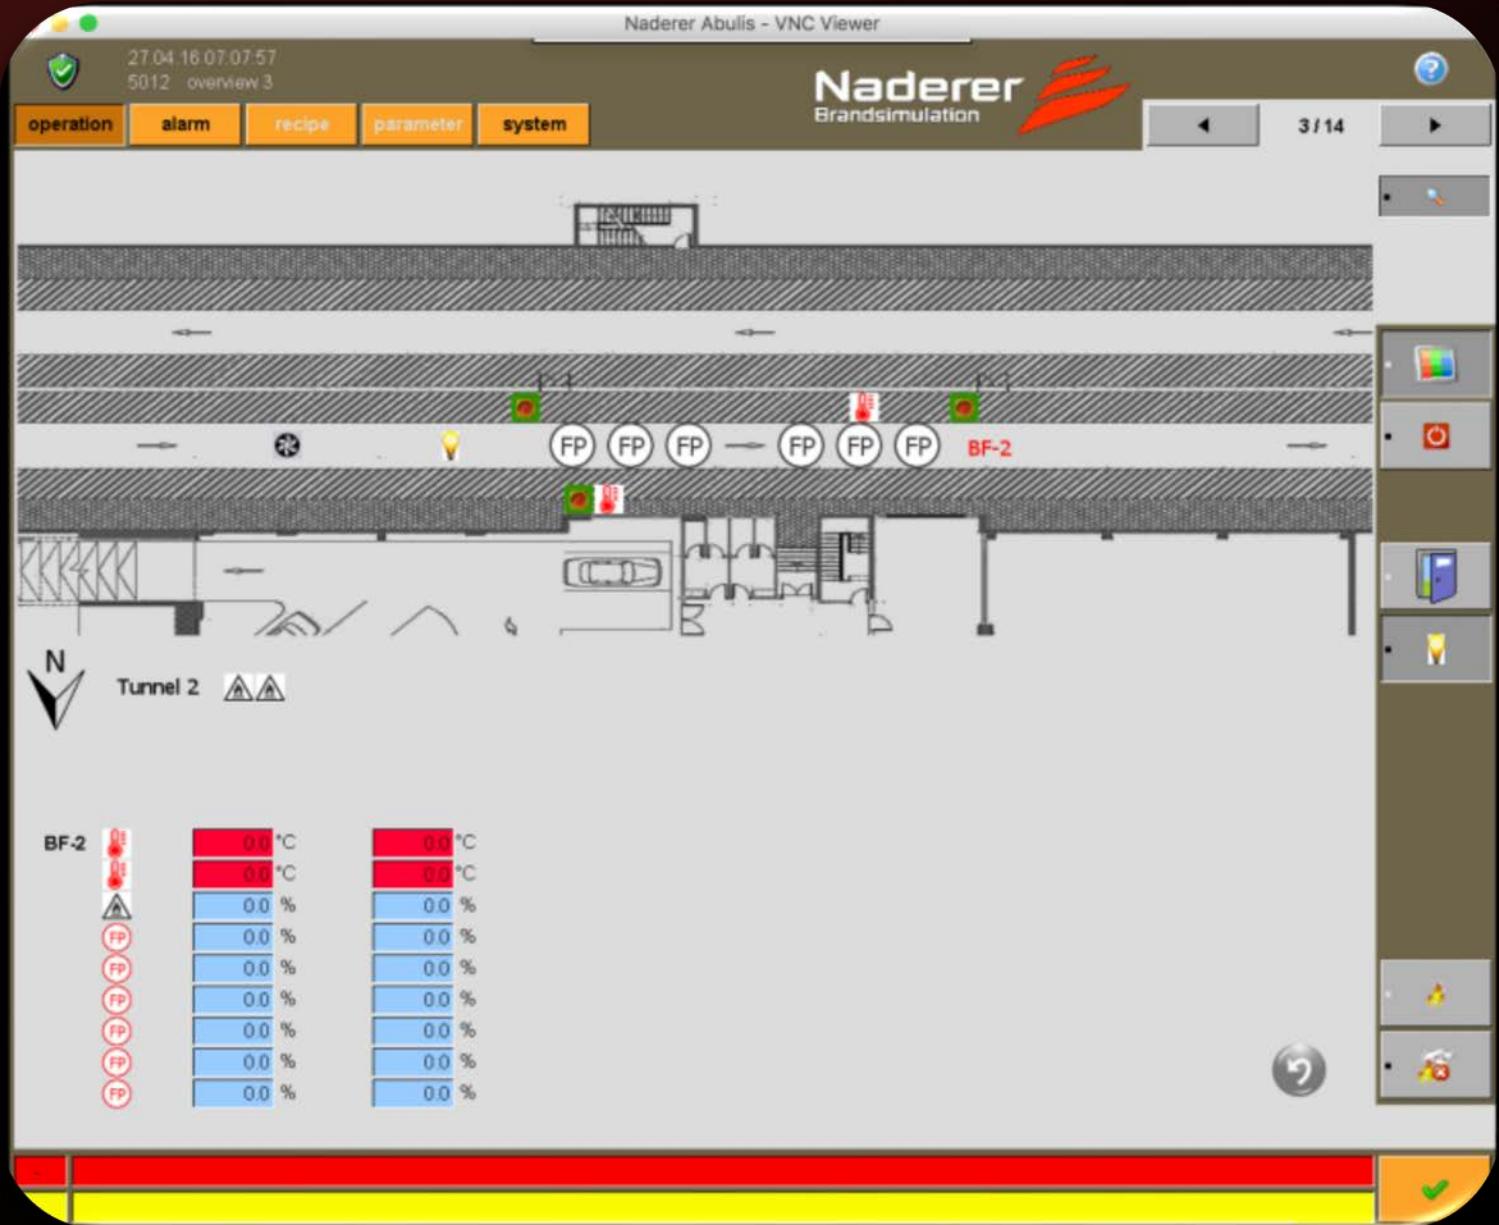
Naderer Abulis - VNC Viewer

27.04.16 07:07:57
5012 overview 3

Naderer
Brandsimulation

operation
alarm
recipe
parameter
system

3 / 14

FP FP FP FP FP FP BF-2

N

Tunnel 2

BF-2

| | | |
|---|---|---|
| 0.0 °C | 0.0 °C |
| 0.0 °C | 0.0 °C |
| 0.0 % | 0.0 % |
| FP 0.0 % | 0.0 % |
| FP 0.0 % | 0.0 % |
| FP 0.0 % | 0.0 % |
| FP 0.0 % | 0.0 % |
| FP 0.0 % | 0.0 % |
| FP 0.0 % | 0.0 % |